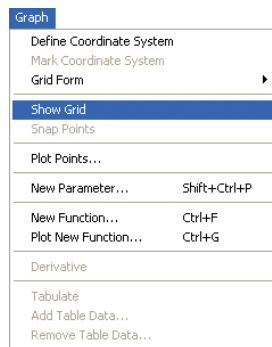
Graph
Define Coordinate System
Mark Coordinate System
Grid Form
Show Grid
Snap Points
Plot Points...
New Parameter... Shift+Ctrl+P
New Function... Ctrl+F
Plot New Function... Ctrl+G
Derivative
Tabulate
Add Table Data...
Remove Table Data...